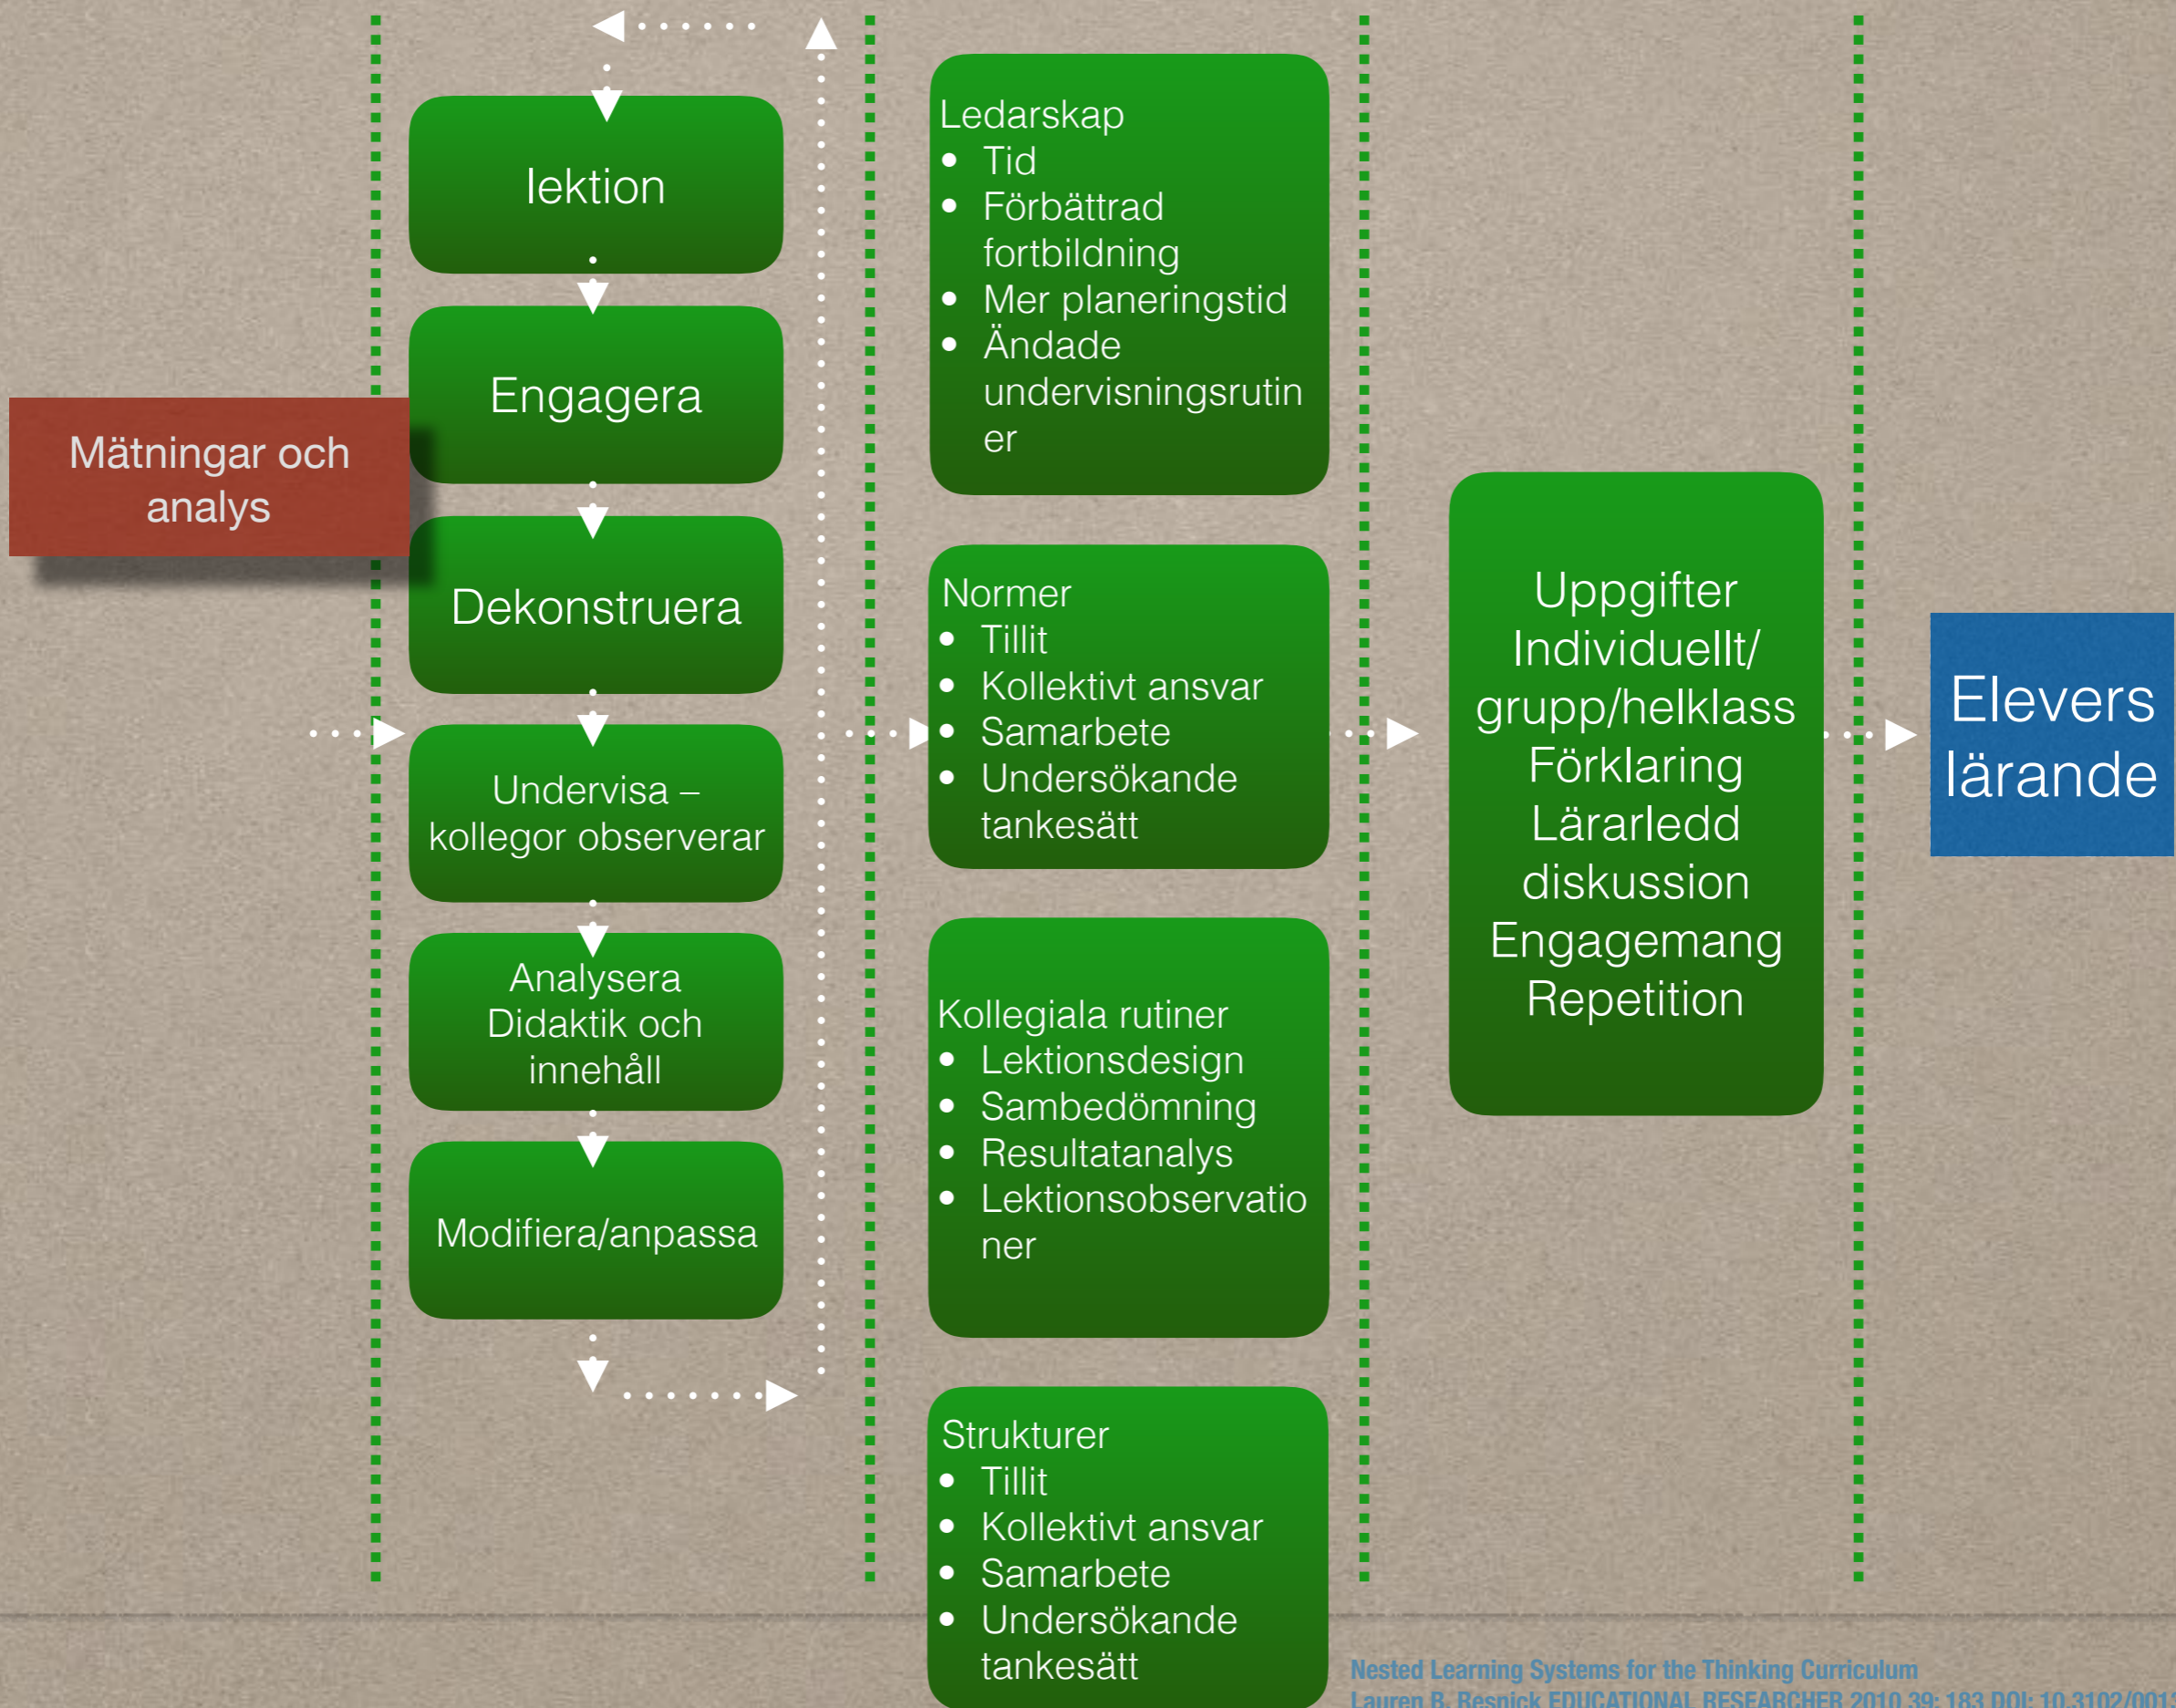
Mätningar och analys

lektion

Engagera

Dekonstruera

Undervisa – kollegor observerar

Analysera Didaktik och innehåll

Modifiera/anpassa

Ledarskap
- Tid
- Förbättrad fortbildning
- Mer planeringstid
- Ändade undervisningsrutiner

Normer
- Tillit
- Kollektivt ansvar
- Samarbete
- Undersökande tankesätt

Kollegiala rutiner
- Lektionsdesign
- Sambedömning
- Resultatanalys
- Lektionsobservationer

Strukturer
- Tillit
- Kollektivt ansvar
- Samarbete
- Undersökande tankesätt

Uppgifter Individuellt/ grupp/helklass Förklaring Lärarledd diskussion Engagemang Repetition

Elevers lärande

Nested Learning Systems for the Thinking Curriculum
Lauren B. Resnick EDUCATIONAL RESEARCHER 2010 39: 183 DOI: 10.3102/001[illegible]